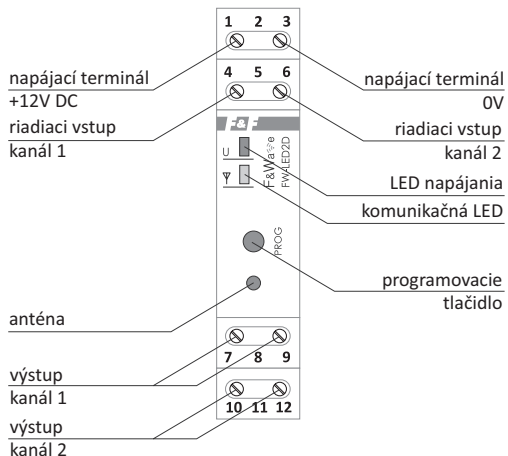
1 2 3

napájací terminál +12V DC

napájací terminál 0V

4 5 6

riadiaci vstup kanál 1

riadiaci vstup kanál 2

F&F

U

F&Wave FW-LED2D

LED napájania

komunikačná LED

PROG

programovacie tlačidlo

anténa

7 8 9

výstup kanál 1

10 11 12

výstup kanál 2